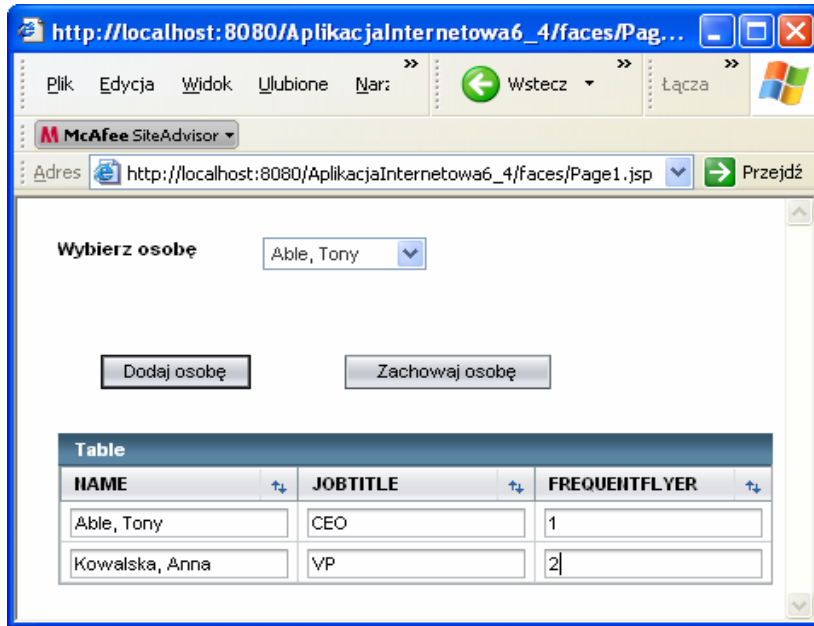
http://localhost:8080/AplikacjaInternetowa6_4/faces/Pag...

Plik Edycja Widok Ulubione Narz » Wstecz » Łącza »

McAfee SiteAdvisor

Adres http://localhost:8080/AplikacjaInternetowa6_4/faces/Page1.jsp Przejdź

Wybierz osobę Able, Tony

Dodaj osobę Zachowaj osobę

Table

| NAME | JOBTITLE | FREQUENTFLYER |
|---|---|---|
| Able, Tony | CEO | 1 |
| Kowalska, Anna | VP | 2 |